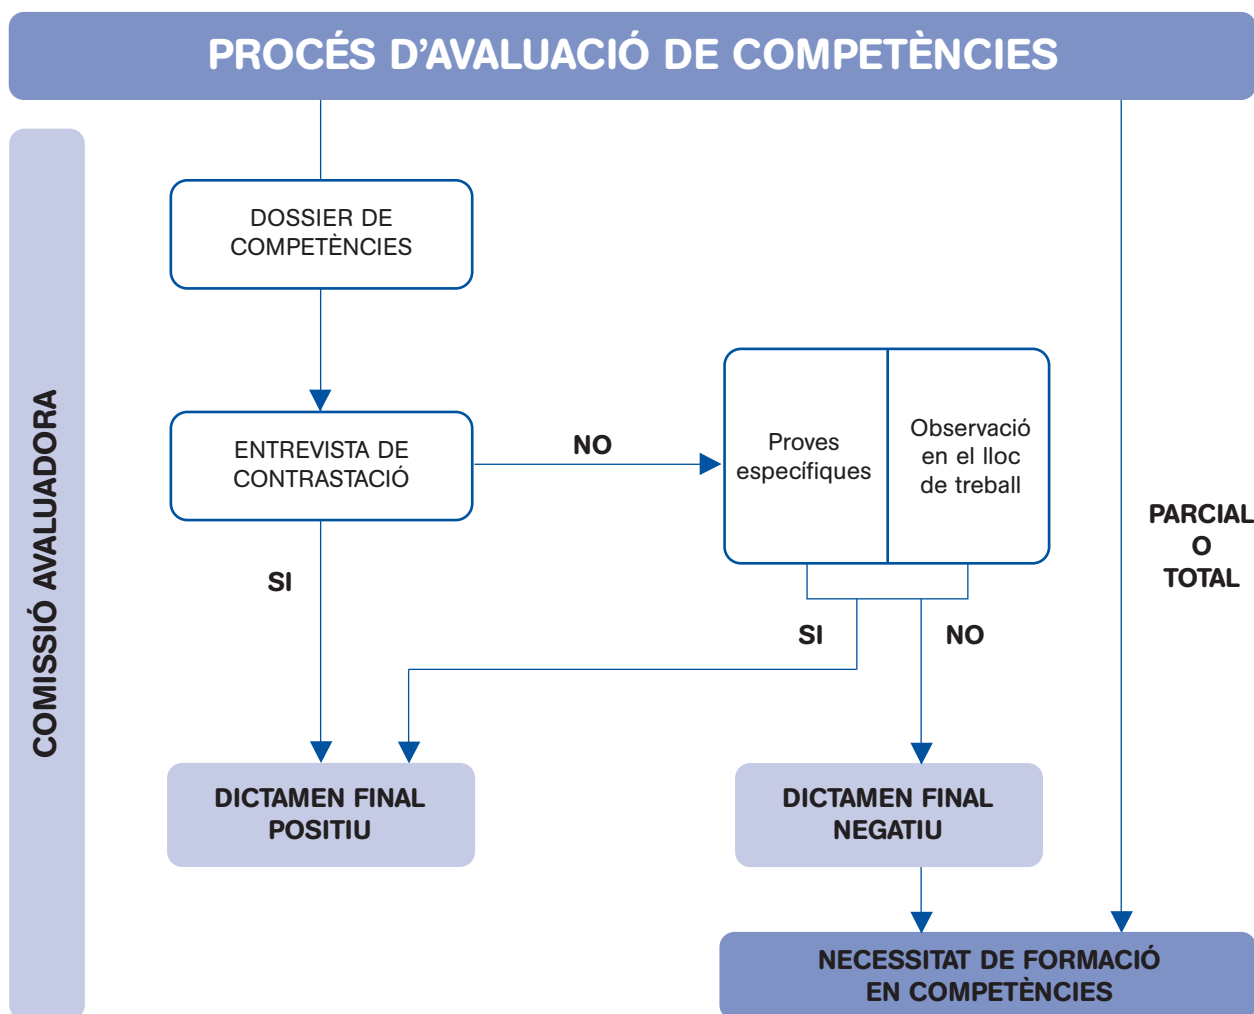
PROCÉS D'AVALUACIÓ DE COMPETÈNCIES

COMISSIÓ AVALUADORA

DOSSIER DE COMPETÈNCIES

ENTREVISTA DE CONTRASTACIÓ

NO

Proves específiques

Observació en el lloc de treball

PARCIAL O TOTAL

SI

SI

NO

DICTAMEN FINAL POSITIU

DICTAMEN FINAL NEGATIU

NECESSITAT DE FORMACIÓ EN COMPETÈNCIES